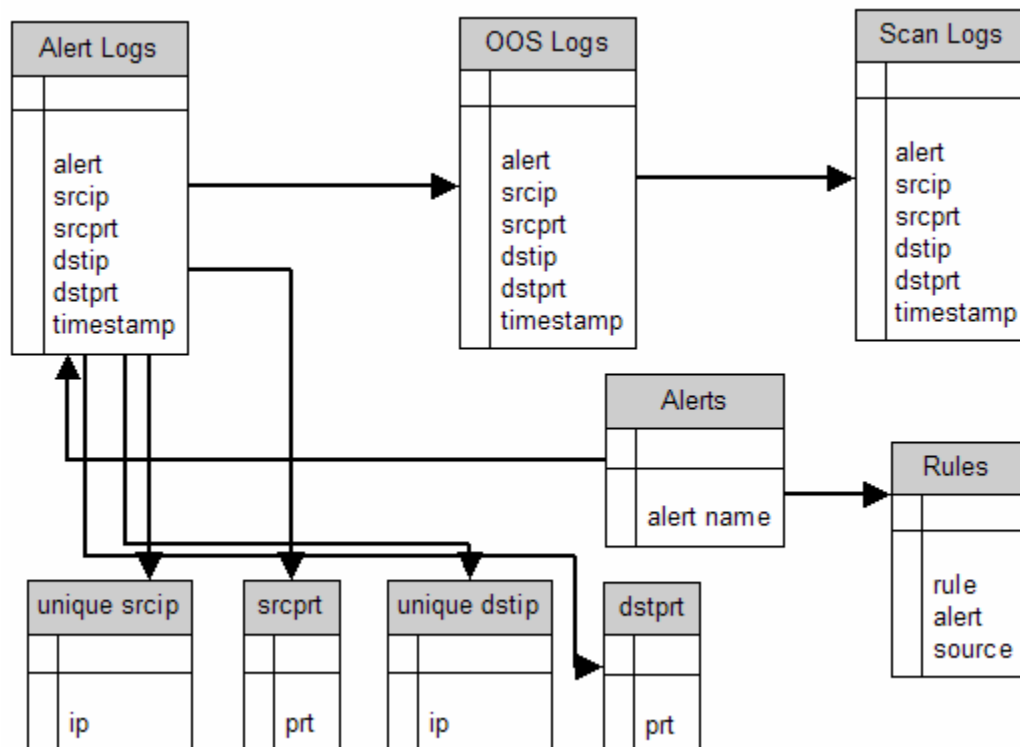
Alert Logs

alert
srcip
srcprt
dstip
dstprt
timestamp

OOS Logs

alert
srcip
srcprt
dstip
dstprt
timestamp

Scan Logs

alert
srcip
srcprt
dstip
dstprt
timestamp

Alerts

alert name

Rules

rule
alert
source

unique srcip

ip

srcprt

prt

unique dstip

ip

dstprt

prt